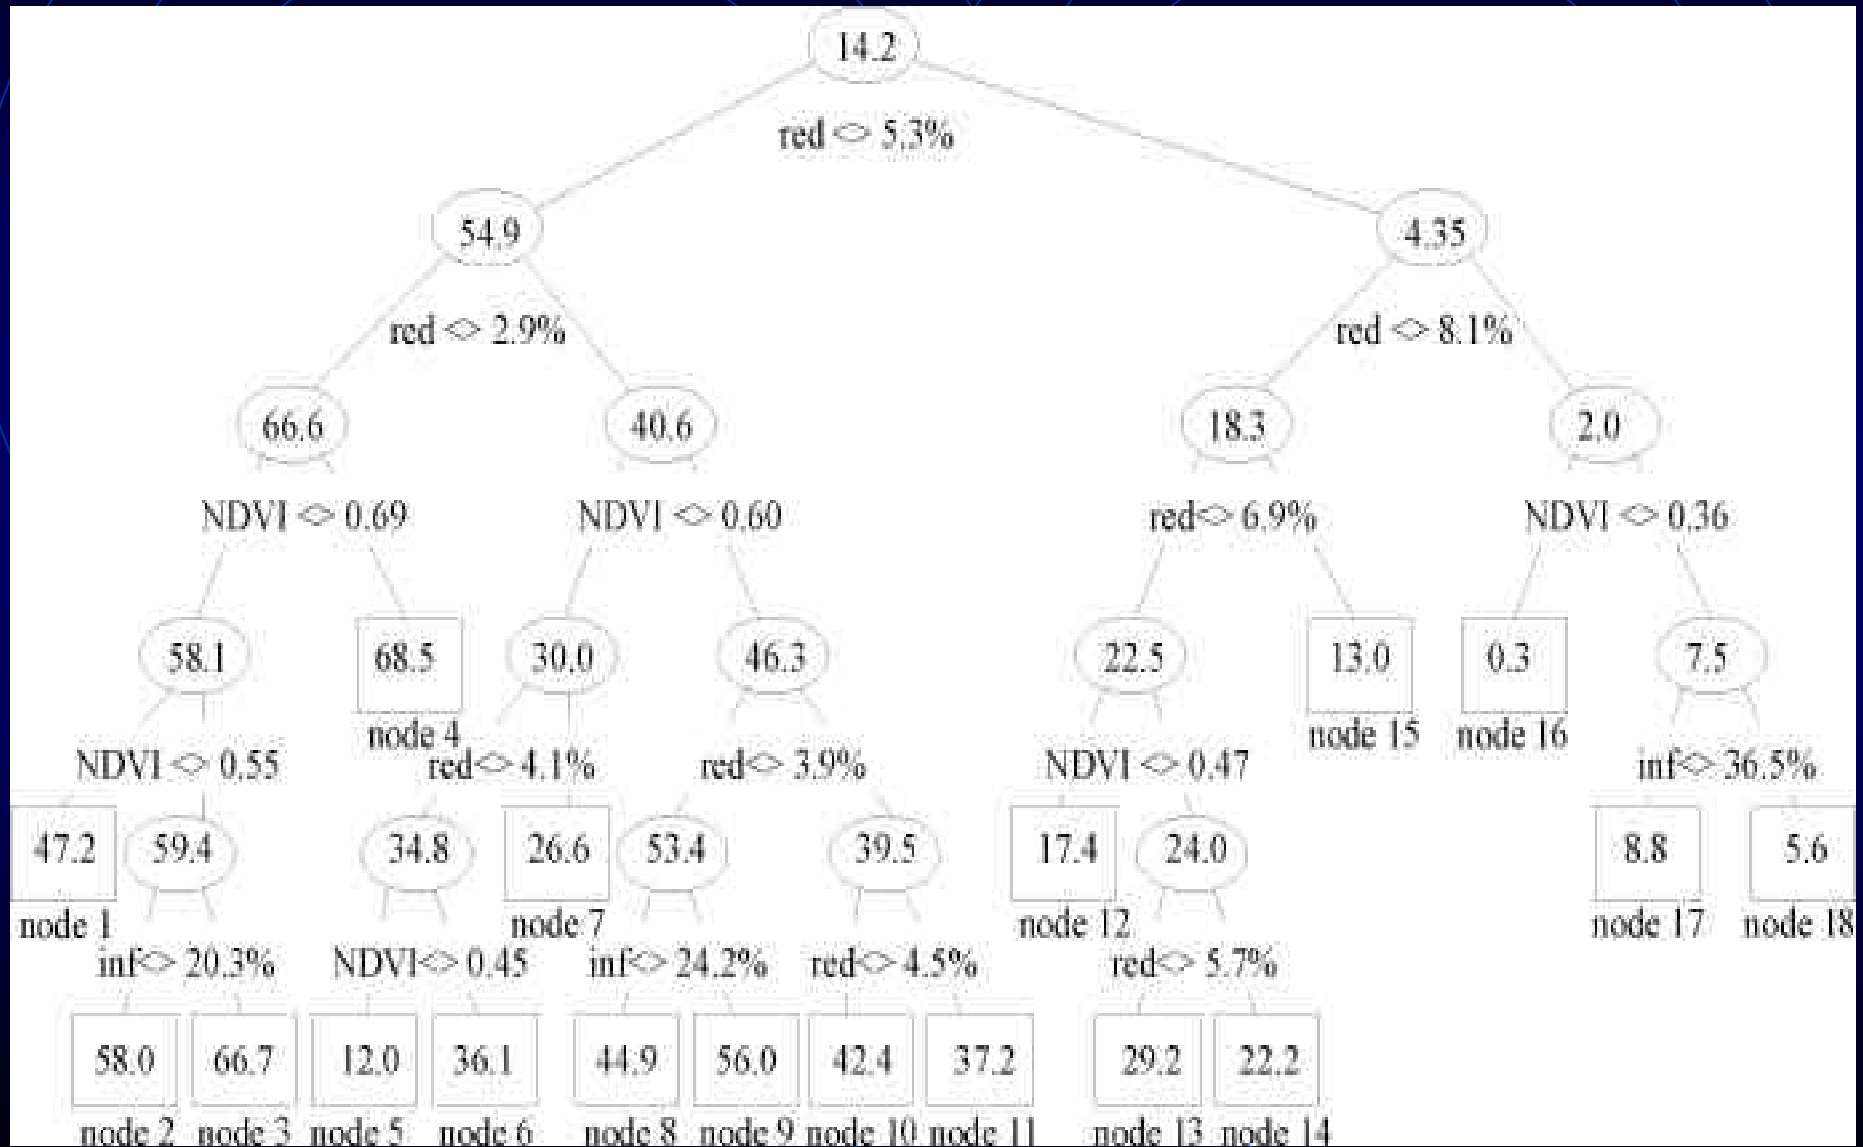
14.2

red <> 5.3%

54.9

4.35

red <> 2.9%

red <> 8.1%

66.6

40.6

18.3

2.0

NDVI <> 0.69

NDVI <> 0.60

red<> 6.9%

NDVI <> 0.36

58.1

68.5
node 4

30.0

46.3

22.5

13.0
node 15

0.3
node 16

7.5

NDVI <> 0.55

red<> 4.1%

red<> 3.9%

NDVI <> 0.47

inf<> 36.5%

47.2
node 1

59.4

34.8

26.6
node 7

53.4

39.5

17.4
node 12

24.0

8.8
node 17

5.6
node 18

inf<> 20.3%

NDVI<> 0.45

inf<> 24.2%

red<> 4.5%

red<> 5.7%

| 58.0 | 66.7 | 12.0 | 36.1 | 44.9 | 56.0 | 42.4 | 37.2 | 29.2 | 22.2 |
|---|---|---|---|---|---|---|---|---|---|
| node 2 | node 3 | node 5 | node 6 | node 8 | node 9 | node 10 | node 11 | node 13 | node 14 |